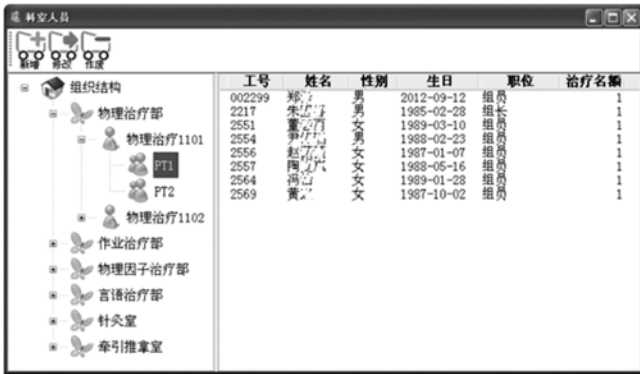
科室人员

新增 移动 注废

组织结构
物理治疗部
物理治疗1101
PT1
PT2
物理治疗1102
作业治疗部
物理因子治疗部
言语治疗部
针灸室
牵引推拿室

| 工号 | 姓名 | 性别 | 生日 | 职位 | 治疗名额 |
|---|---|---|---|---|---|
| 002299 | 郑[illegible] | 男 | 2012-09-12 | 组员 | 1 |
| 2217 | 朱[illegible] | 男 | 1985-02-28 | 组长 | 1 |
| 2551 | 董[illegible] | 女 | 1989-03-10 | 组员 | 1 |
| 2554 | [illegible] | 男 | 1988-02-23 | 组员 | 1 |
| 2556 | 赵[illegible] | 女 | 1987-01-07 | 组员 | 1 |
| 2557 | 陶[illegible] | 女 | 1988-05-16 | 组员 | 1 |
| 2564 | 冯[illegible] | 女 | 1989-01-28 | 组员 | 1 |
| 2569 | 黄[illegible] | 女 | 1987-10-02 | 组员 | 1 |